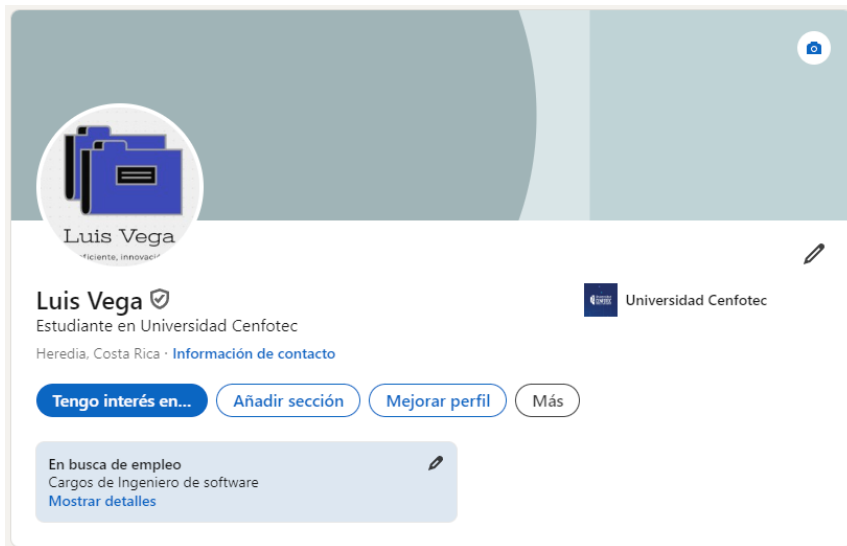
Luis Vega
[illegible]ficiente, innovaci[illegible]

Luis Vega
Estudiante en Universidad Cenfotec
Heredia, Costa Rica · Información de contacto

Universidad Cenfotec

Tengo interés en... Añadir sección Mejorar perfil Más

En busca de empleo
Cargos de Ingeniero de software
Mostrar detalles